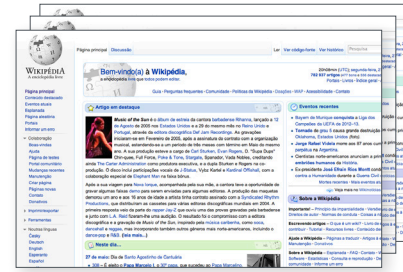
WIKIPÉDIA
A enciclopédia livre

Página principal
Conteúdo destacado
Eventos atuais
Esplanada
Página aleatória
Portais
Informar um erro

Colaboração
Boas-vindas
Ajuda
Página de testes
Portal comunitário
Mudanças recentes
Manutenção
Criar página
Páginas novas
Contato
Donativos

Imprimir/exportar
Ferramentas
Noutras línguas
Česky
Deutsch
English
Español
Français

Página principal Discussão Ler Ver código-fonte Ver histórico Pesquisa

Bem-vindo(a) à Wikipédia,
a enciclopédia livre que todos podem editar.

Guia · Perguntas frequentes · Contribuindo · Políticas da Wikipédia · Ocultos · WAF · Assistidade · Contato

20h59min (UTC), segunda-feira,
792 937 artigos em português.
Portais · Livros · Índice geral

Artigo em destaque

Music of the Sun é o álbum de estreia da cantora barbadense Rihanna, lançado a 12 de Agosto de 2005 nos Estados Unidos e a 29 de Agosto no Reino Unido e Portugal. Através da editora discográfica Def Jam Recordings. As gravações iniciaram-se em Fevereiro de 2005, após a assinatura do contrato com a organização musical, estendendo-se a um período de três meses com término em Maio do mesmo ano. A sua produção esteve a cargo de Carl Sturken, Evan Rogers, D. "Supa Dups" Chin-quee, Full Force, Poke & Tone, Stargate, Sparsdon, Vada Nobles, creditando ainda The Carter Administration como produtores executivos, a par de Jay-Z na produção. O disco inclui participações vocais de J-Status, Vybz Kartel e Kardinal Offishall, com a colaboração especial de Elephant Man na faixa bónus.

Após a sua viagem para Nova Iorque, acompanhada pelo seu mãe, a cantora teve a oportunidade de gravar algumas faixas demo para serem enviadas para algumas editoras. A produção das maquetas demorou um ano e meio. Aos 16 anos de idade a artista foi contratada pela Syndicated Rhythm Productions, que distribuiu as canções para várias editoras discográficas mundiais em 2004. O primeiro lançamento não de partir do rapper Jay-Z que ouviu uma das provas gravadas para trabalhar a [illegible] com L.A. Reid. Graças à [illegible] dessa parceria, Rihanna assinou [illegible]. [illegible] o álbum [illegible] a Music of the Sun, inspirada pela música caribenha, como soca, dancehall e reggae, mas incorporando também outros géneros musicais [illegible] e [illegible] (FAQ). Leia mais...)

Neste dia...

27 de maio: Dia de São Agostinho de Cantuária
· 1199 — É eleito o Papa Marcelo I. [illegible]

Eventos recentes
· Bayern de Munique conquista a Liga dos Campeões da UEFA de 2012-13.
· Tornado de grau 5 causa grande destruição em Moore, Oklahoma, nos Estados Unidos.
· Jorge Rafael Videla morre aos 87 anos em uma prisão na Argentina.
· Cientistas norte-americanos anunciam a primeira clonagem humana de embriões.
· Ex-presidente José Efraín Ríos Montt condenado por genocídio e crimes contra a humanidade na Guatemala.
Mortes recentes · Mais eventos atuais
Veja mais no Wikinotícias

Sobre a Wikipédia
Importante — Princípios de Wikipedia · Esplanada · Políticas · Direitos autorais · Como contribuir · Tutorial · Recursos livres · Consultas
Ajuda a Wikipédia — Páginas a traduzir · Artigos a expandir · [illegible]
Sobre a Wikipédia — Esplanada · FAQ · Contato · Voluntários · Livro de visitas · Portal comunitário · Informe um erro